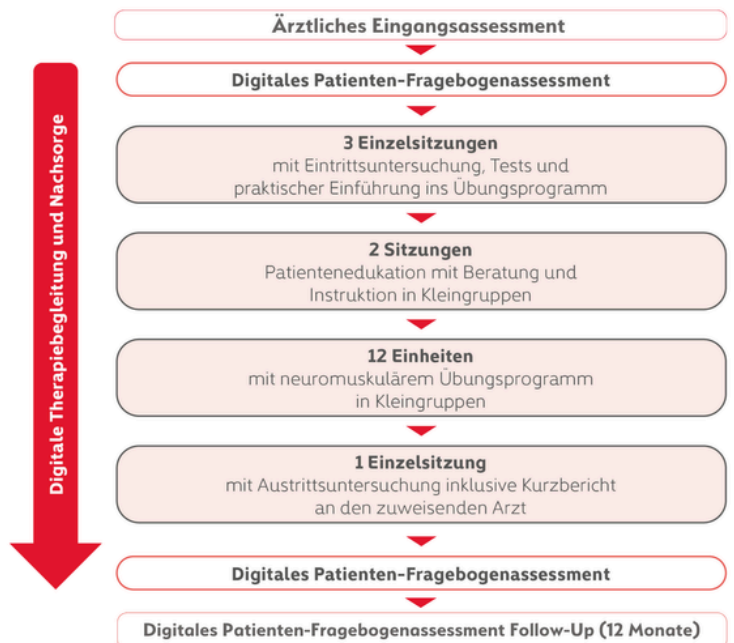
Digitale Therapiebegleitung und Nachsorge

Ärztliches Eingangsassessment

Digitales Patienten-Fragebogenassessment

3 Einzelsitzungen
mit Eintrittsuntersuchung, Tests und praktischer Einführung ins Übungsprogramm

2 Sitzungen
Patientenedukation mit Beratung und Instruktion in Kleingruppen

12 Einheiten
mit neuromuskulärem Übungsprogramm in Kleingruppen

1 Einzelsitzung
mit Austrittsuntersuchung inklusive Kurzbericht an den zuweisenden Arzt

Digitales Patienten-Fragebogenassessment

Digitales Patienten-Fragebogenassessment Follow-Up (12 Monate)